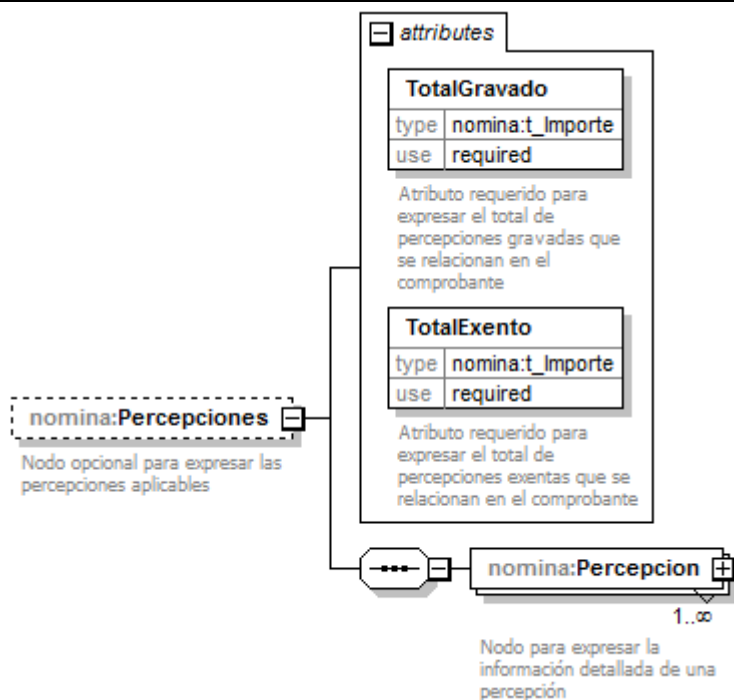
attributes

TotalGravado

| type | nomina:t_Importe |
|---|---|
| use | required |

Atributo requerido para expresar el total de percepciones gravadas que se relacionan en el comprobante

TotalExento

| type | nomina:t_Importe |
|---|---|
| use | required |

Atributo requerido para expresar el total de percepciones exentas que se relacionan en el comprobante

nomina:Percepciones

Nodo opcional para expresar las percepciones aplicables

nomina:Percepcion

1..∞

Nodo para expresar la información detallada de una percepción